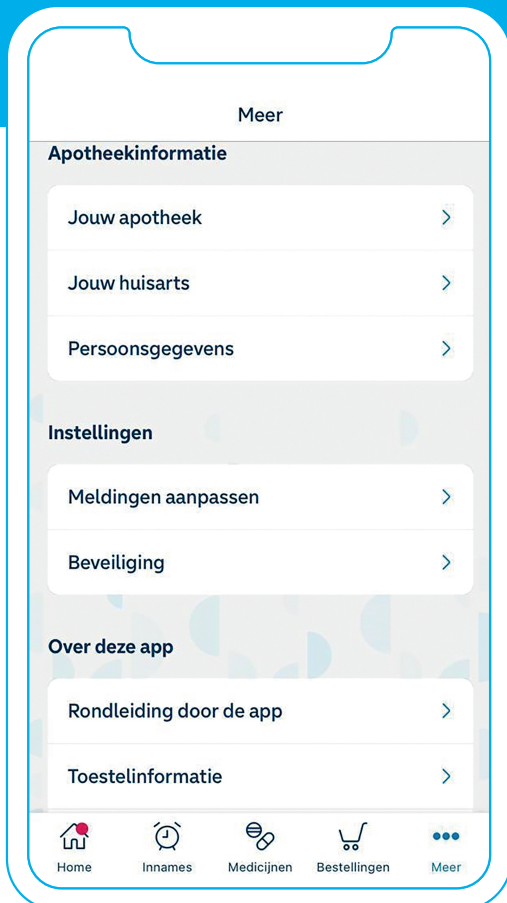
Meer

Apotheekinformatie

Jouw apotheek

Jouw huisarts

Persoonsgegevens

Instellingen

Meldingen aanpassen

Beveiliging

Over deze app

Rondleiding door de app

Toestelinformatie

Home Innames Medicijnen Bestellingen Meer